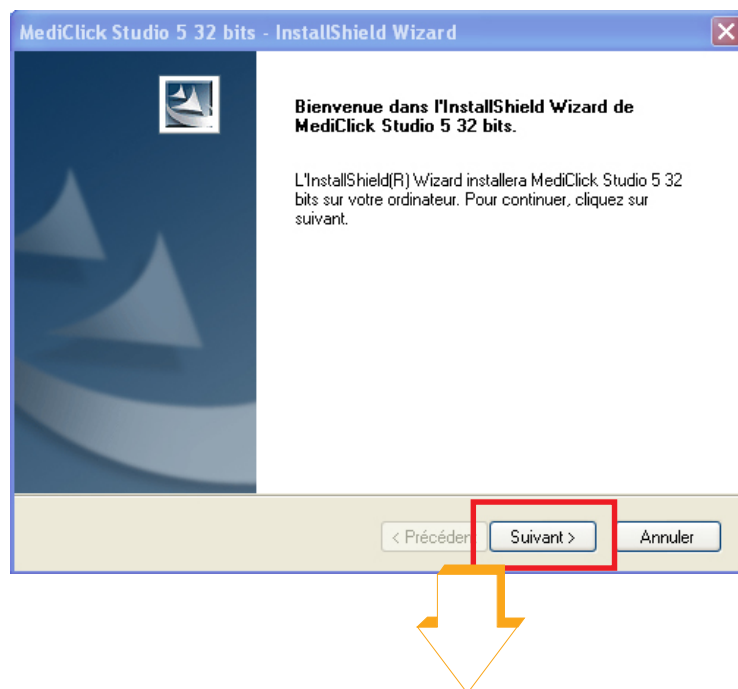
MediClick Studio 5 32 bits - InstallShield Wizard

Bienvenue dans l'InstallShield Wizard de MediClick Studio 5 32 bits.

L'InstallShield(R) Wizard installera MediClick Studio 5 32 bits sur votre ordinateur. Pour continuer, cliquez sur suivant.

< Précéden

Suivant >

Annuler